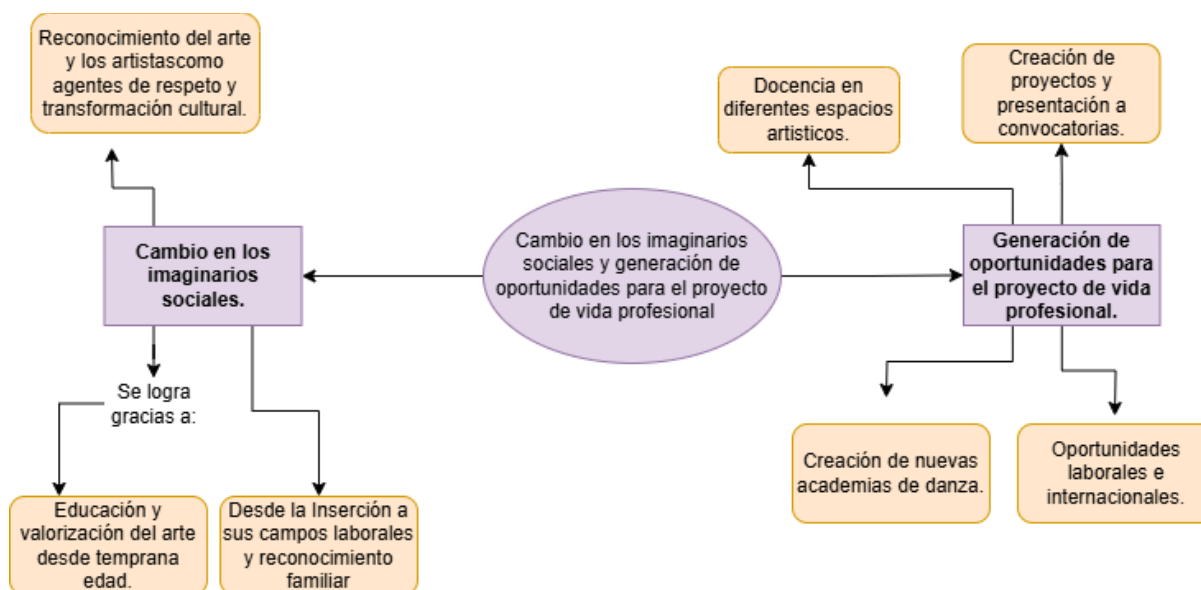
Reconocimiento del arte y los artistascomo agentes de respeto y transformación cultural.

Cambio en los imaginarios sociales.

Se logra gracias a:

Educación y valorización del arte desde temprana edad.

Desde la Inserción a sus campos laborales y reconocimiento familiar

Cambio en los imaginarios sociales y generación de oportunidades para el proyecto de vida profesional

Docencia en diferentes espacios artisticos.

Creación de proyectos y presentación a convocatorias.

Generación de oportunidades para el proyecto de vida profesional.

Creación de nuevas academias de danza.

Oportunidades laborales e internacionales.